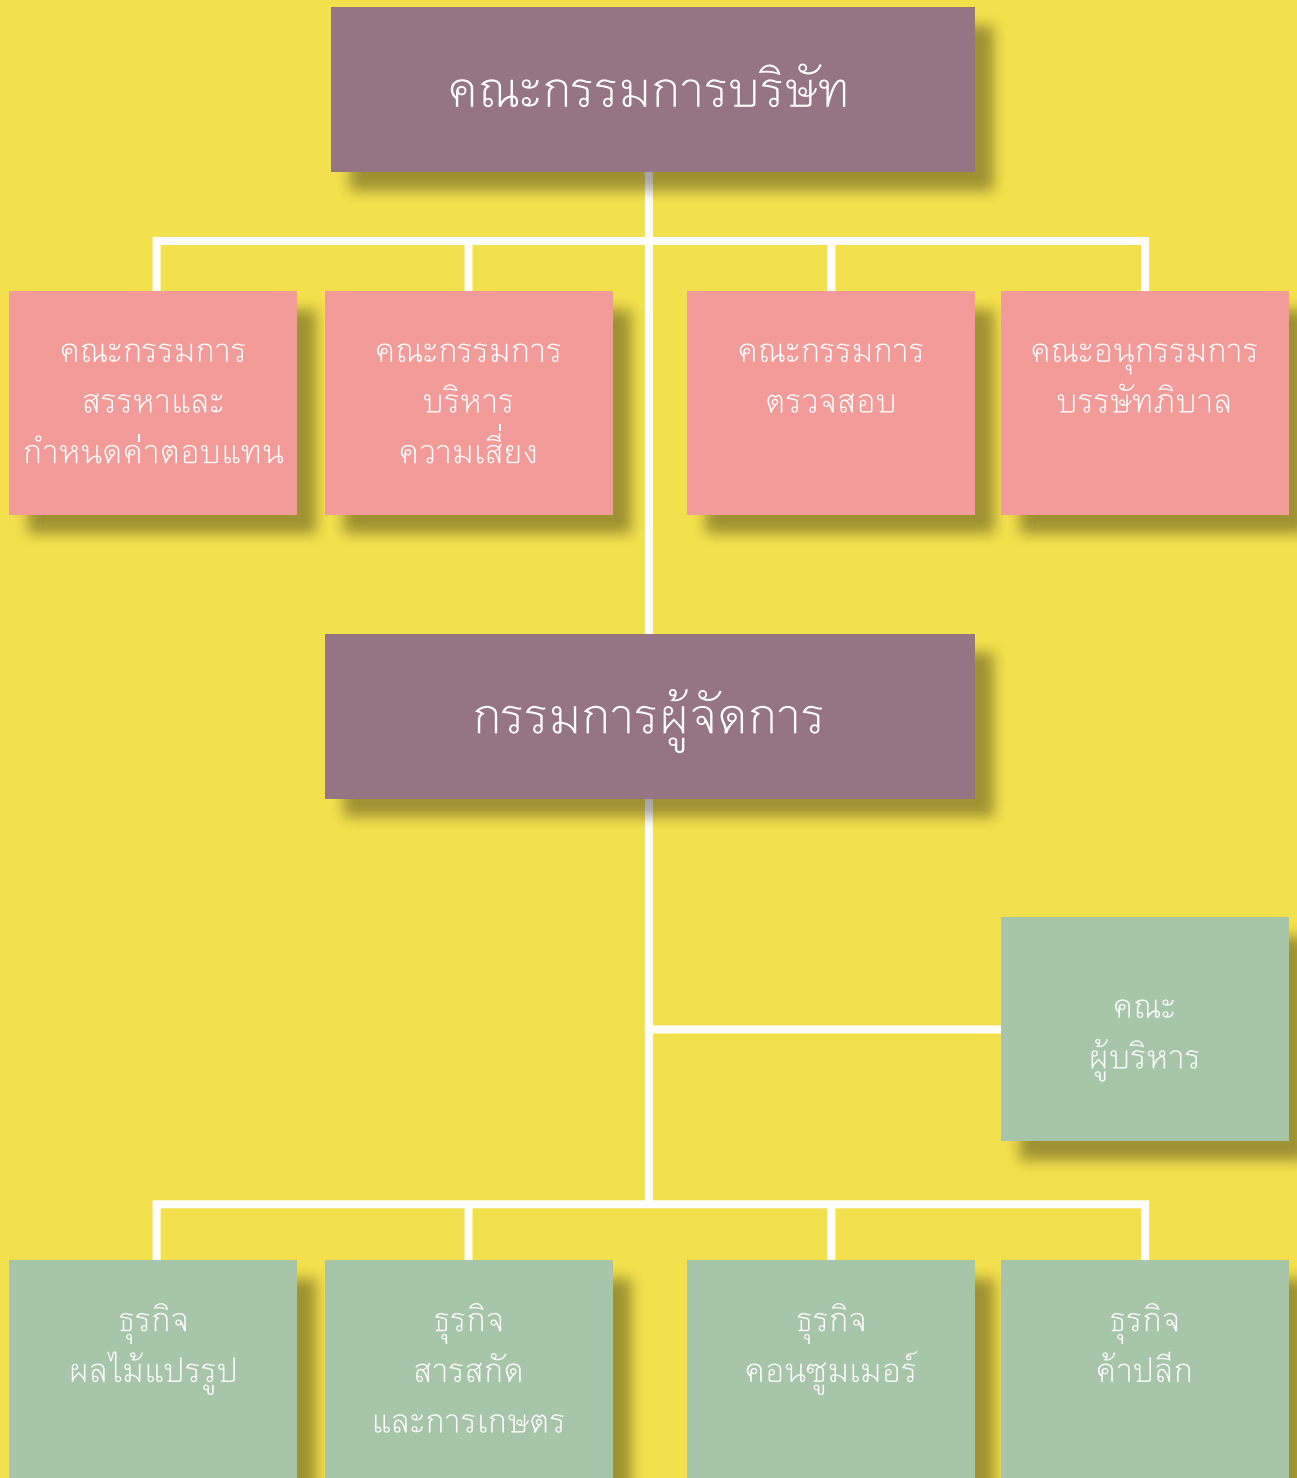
คณะกรรมการบริษัท

คณะกรรมการ สรรหาและ กำหนดค่าตอบแทน

คณะกรรมการ บริหาร ความเสี่ยง

คณะกรรมการ ตรวจสอบ

คณะอนุกรรมการ บรรษัทภิบาล

กรรมการผู้จัดการ

คณะ ผู้บริหาร

ธุรกิจ ผลไม้แปรรูป

ธุรกิจ สารสกัด และการเกษตร

ธุรกิจ คอนซูมเมอร์

ธุรกิจ ค้าปลีก